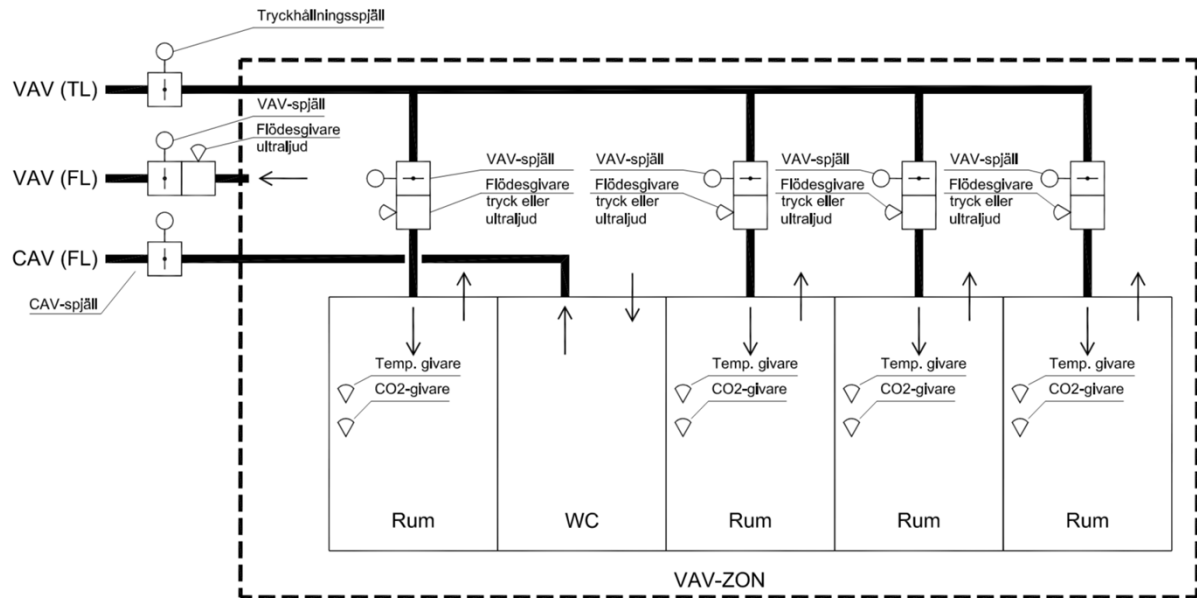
Tryckhållningsspjäll

VAV (TL)

VAV-spjäll
Flödesgivare ultraljud

VAV (FL)

CAV (FL)

CAV-spjäll

VAV-spjäll
Flödesgivare tryck eller ultraljud

VAV-spjäll
Flödesgivare tryck eller ultraljud

VAV-spjäll
Flödesgivare tryck eller ultraljud

VAV-spjäll
Flödesgivare tryck eller ultraljud

Temp. givare
CO2-givare

Rum

WC

Temp. givare
CO2-givare

Rum

Temp. givare
CO2-givare

Rum

Temp. givare
CO2-givare

Rum

VAV-ZON